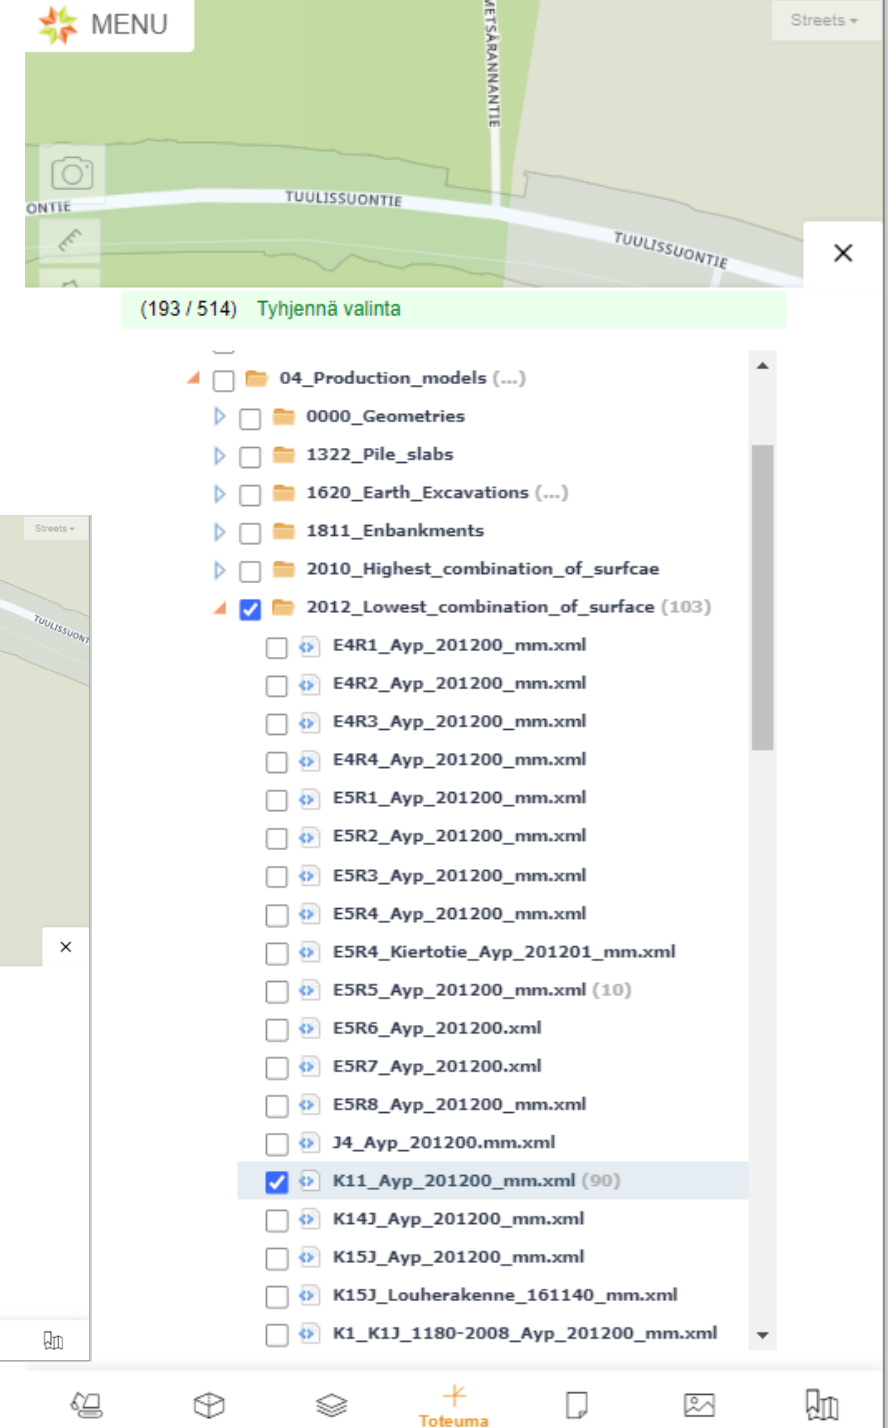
MENU

Streets

METSÄRANNANTIE

ONTIE

TUULISSUONTIE

TUULISSUONTIE

Streets

TUULISSUONT

(193 / 514) Tyhjennä valinta

04_Production_models (...)
0000_Geometries
1322_Pile_slabs
1620_Earth_Excavations (...)
1811_Enbankments
2010_Highest_combination_of_surfcae
2012_Lowest_combination_of_surface (103)
E4R1_Ayp_201200_mm.xml
E4R2_Ayp_201200_mm.xml
E4R3_Ayp_201200_mm.xml
E4R4_Ayp_201200_mm.xml
E5R1_Ayp_201200_mm.xml
E5R2_Ayp_201200_mm.xml
E5R3_Ayp_201200_mm.xml
E5R4_Ayp_201200_mm.xml
E5R4_Kiertotie_Ayp_201201_mm.xml
E5R5_Ayp_201200_mm.xml (10)
E5R6_Ayp_201200.xml
E5R7_Ayp_201200.xml
E5R8_Ayp_201200_mm.xml
J4_Ayp_201200.mm.xml
K11_Ayp_201200_mm.xml (90)
K14J_Ayp_201200_mm.xml
K15J_Ayp_201200_mm.xml
K15J_Louherakenne_161140_mm.xml
K1_K1J_1180-2008_Ayp_201200_mm.xml

Toteuma